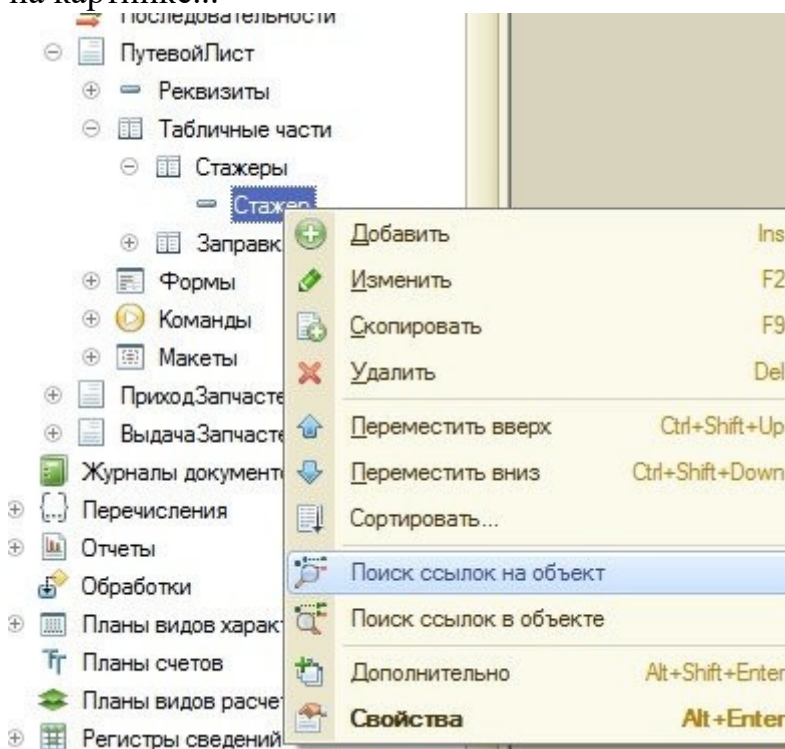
на картинке...

Последовательности
ПутевойЛист
Реквизиты
Табличные части
Стажеры
Стажер
Заправк
Формы
Команды
Макеты
ПриходЗапчасте
ВыдачаЗапчасте
Журналы документ
Перечисления
Отчеты
Обработки
Планы видов характ
Планы счетов
Планы видов расчет
Регистры сведений

Добавить Ins
Изменить F2
Скопировать F9
Удалить Del
Переместить вверх Ctrl+Shift+Up
Переместить вниз Ctrl+Shift+Down
Сортировать...
Поиск ссылок на объект
Поиск ссылок в объекте
Дополнительно Alt+Shift+Enter
Свойства Alt+Enter